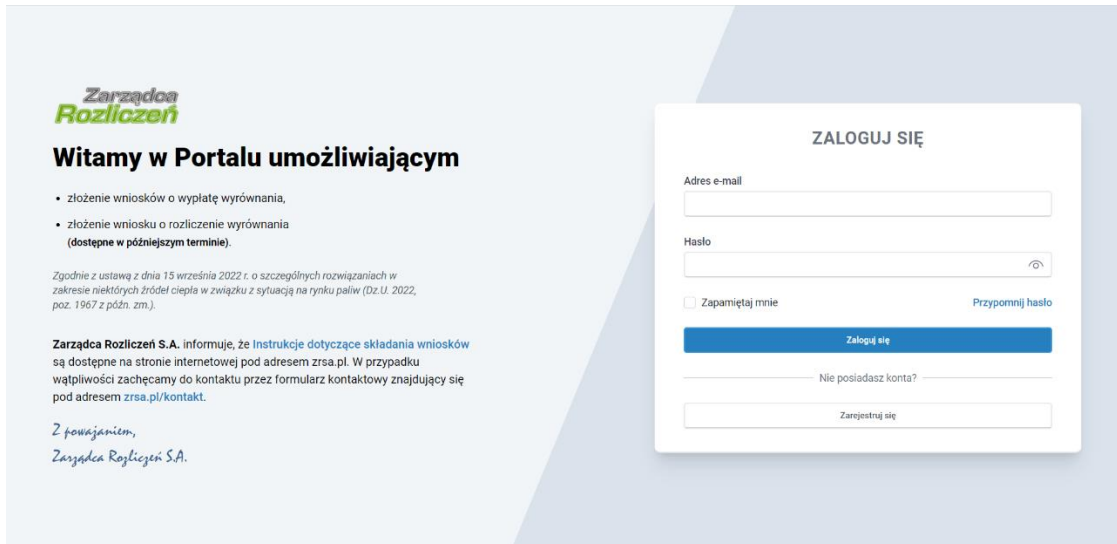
Zarządca Rozliczeń

Witamy w Portalu umożliwiającym

• złożenie wniosków o wypłatę wyrównania,

• złożenie wniosku o rozliczenie wyrównania (dostępne w późniejszym terminie).

Zgodnie z ustawą z dnia 15 września 2022 r. o szczególnych rozwiązaniach w zakresie niektórych źródeł ciepła w związku z sytuacją na rynku paliw (Dz.U. 2022, poz. 1967 z późn. zm.).

Zarządca Rozliczeń S.A. informuje, że Instrukcje dotyczące składania wniosków są dostępne na stronie internetowej pod adresem zrsa.pl. W przypadku wątpliwości zachęcamy do kontaktu przez formularz kontaktowy znajdujący się pod adresem zrsa.pl/kontakt.

Z poważaniem,
Zarządca Rozliczeń S.A.

ZALOGUJ SIĘ

Adres e-mail

Hasło

Zapamiętaj mnie

Przypomnij hasło

Zaloguj się

Nie posiadasz konta?

Zarejestruj się